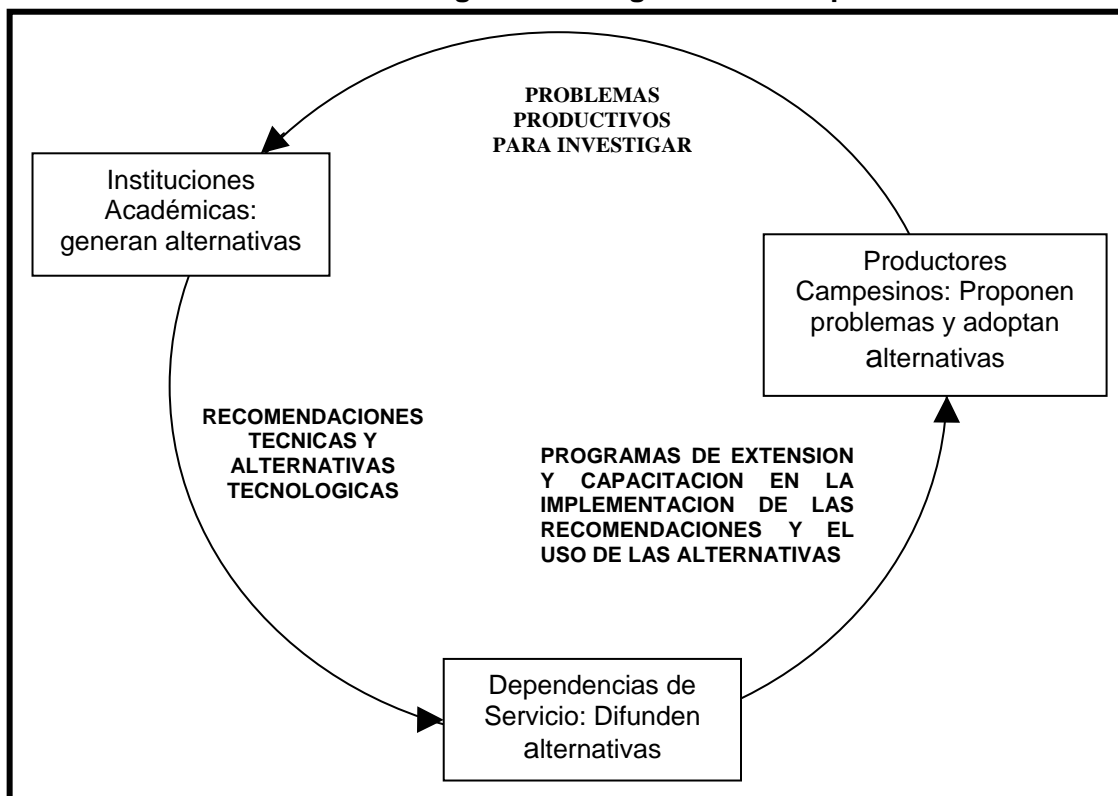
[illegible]

PROBLEMAS PRODUCTIVOS PARA INVESTIGAR

Instituciones Académicas: generan alternativas

Productores Campesinos: Proponen problemas y adoptan alternativas

RECOMENDACIONES TECNICAS Y ALTERNATIVAS TECNOLOGICAS

PROGRAMAS DE EXTENSION Y CAPACITACION EN LA IMPLEMENTACION DE LAS RECOMENDACIONES Y EL USO DE LAS ALTERNATIVAS

Dependencias de Servicio: Difunden alternativas